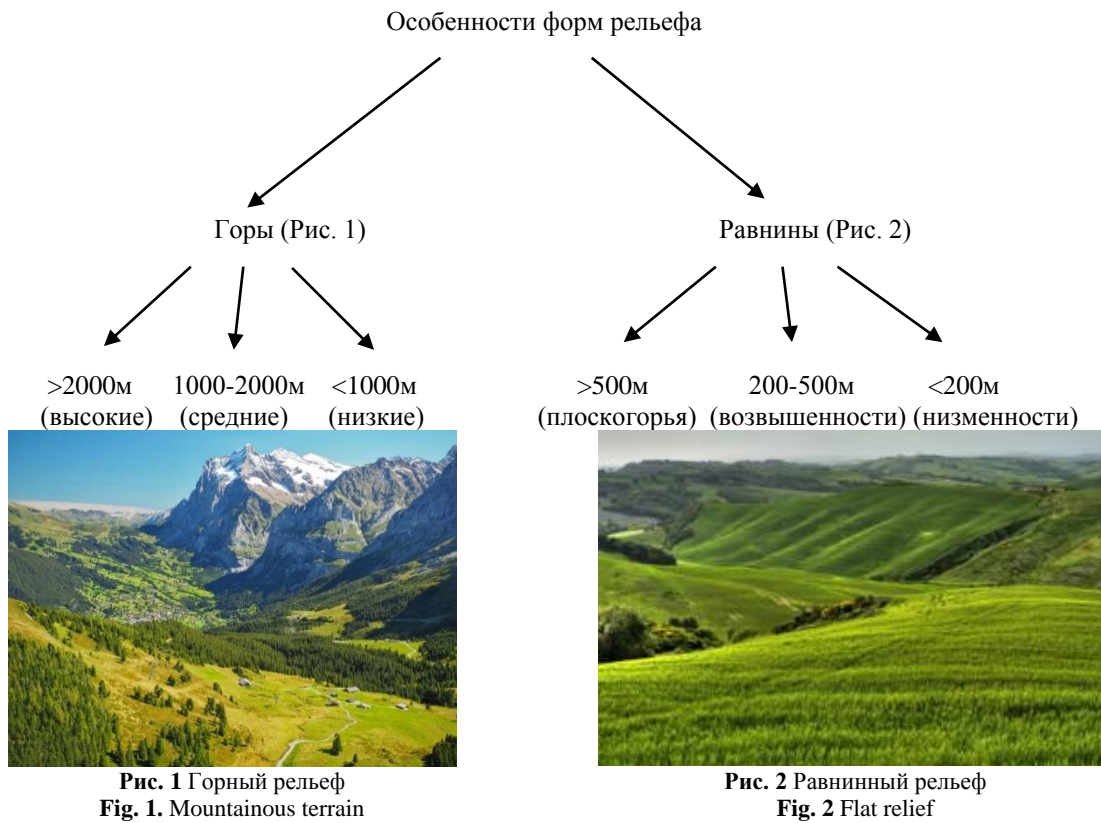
Особенности форм рельефа

Горы (Рис. 1)

Равнины (Рис. 2)

>2000м (высокие)

1000-2000м (средние)

<1000м (низкие)

>500м (плоскогорья)

200-500м (возвышенности)

<200м (низменности)

**Рис. 1** Горный рельеф
**Fig. 1.** Mountainous terrain

**Рис. 2** Равнинный рельеф
**Fig. 2** Flat relief